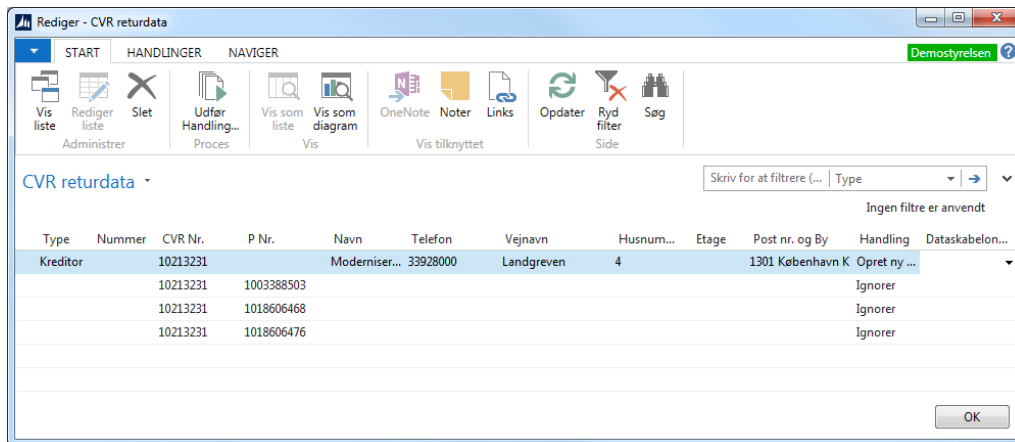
Rediger - CVR returdata

START HANDLINGER NAVIGER

Demostyrelsen

Vis liste | Rediger liste | Slet | Udfør Handling... | Vis som liste | Vis som diagram | OneNote | Noter | Links | Opdater | Ryd filter | Søg

Administrer | Proces | Vis | Vis tilknyttet | Side

CVR returdata

Skriv for at filtrere (... | Type

Ingen filtre er anvendt

| Type | Nummer | CVR Nr. | P Nr. | Navn | Telefon | Vejnavn | Husnum... | Etage | Post nr. og By | Handling | Datakabelon... |
|---|---|---|---|---|---|---|---|---|---|---|---|
| Kreditor | | 10213231 | | Moderniser... | 33928000 | Landgreven | 4 | | 1301 København K | Opret ny ... | |
| | | 10213231 | 1003388503 | | | | | | | Ignorer | |
| | | 10213231 | 1018606468 | | | | | | | Ignorer | |
| | | 10213231 | 1018606476 | | | | | | | Ignorer | |

OK